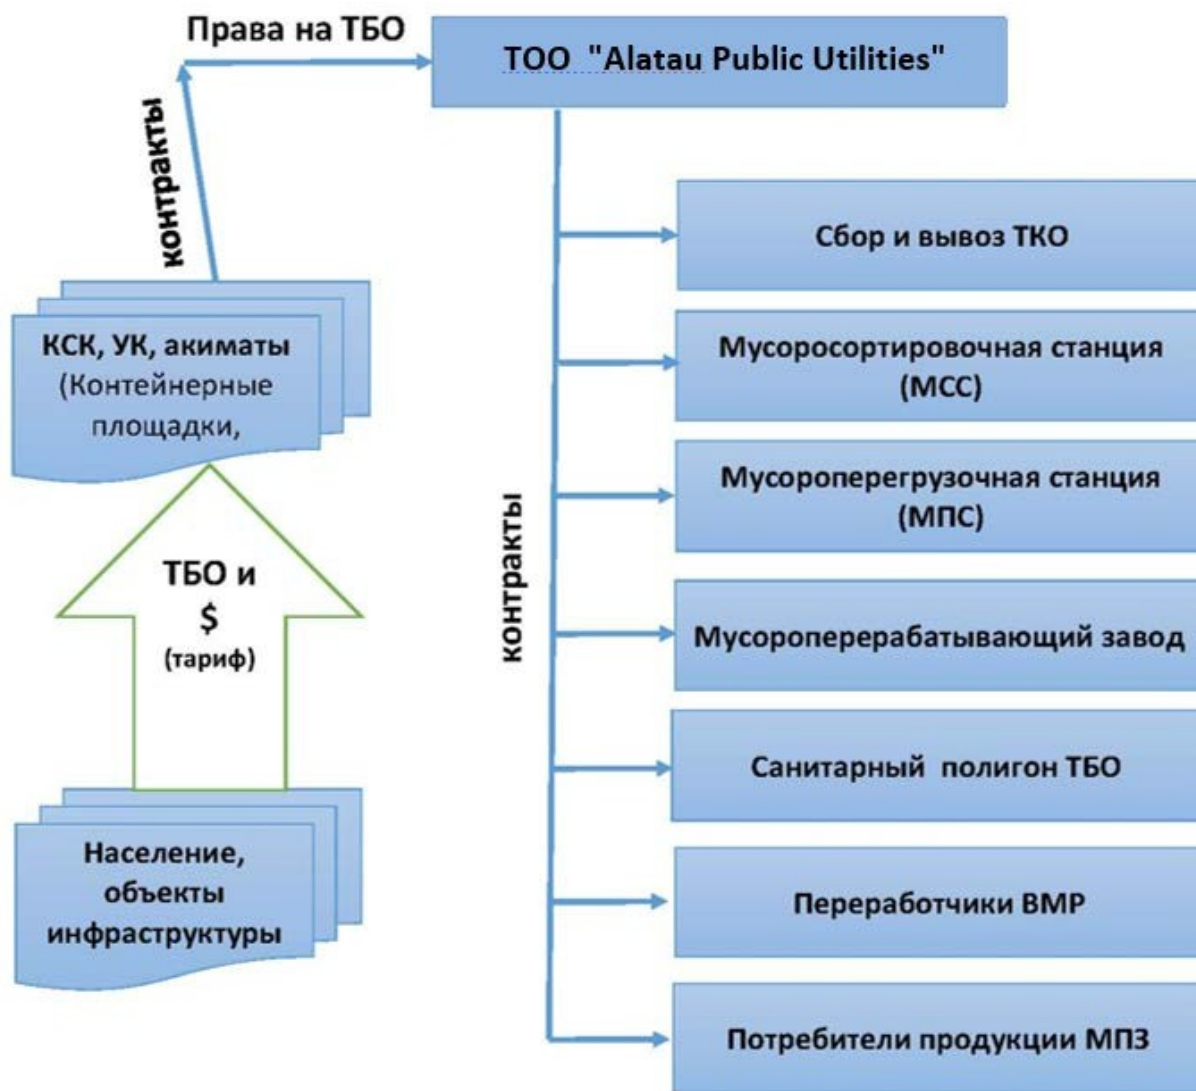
Права на ТБО

ТОО "Alatau Public Utilities"

контракты

КСК, УК, акиматы (Контейнерные площадки,

ТБО и $ (тариф)

Население, объекты инфраструктуры

контракты

Сбор и вывоз ТКО

Мусоросортировочная станция (МСС)

Мусороперегрузочная станция (МПС)

Мусороперерабатывающий завод

Санитарный полигон ТБО

Переработчики ВМР

Потребители продукции МПЗ